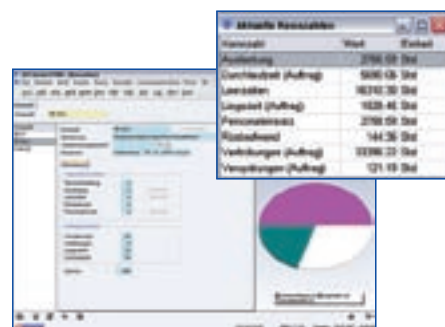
Aktuelle Kennzahlen

| Kennzahl | Wert | Einheit |
|---|---|---|
| Auslastung | 2768.59 | Std |
| Durchlaufzeit (Auftrag) | 5680.58 | Std |
| Leerzeiten | 16210.30 | Std |
| Liegezeit (Auftrag) | 1626.46 | Std |
| Personaleinsatz | 2768.59 | Std |
| Rüstaufwand | 144.36 | Std |
| Verfrühungen (Auftrag) | 33396.33 | Std |
| Verspätungen (Auftrag) | 121.19 | Std |

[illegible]